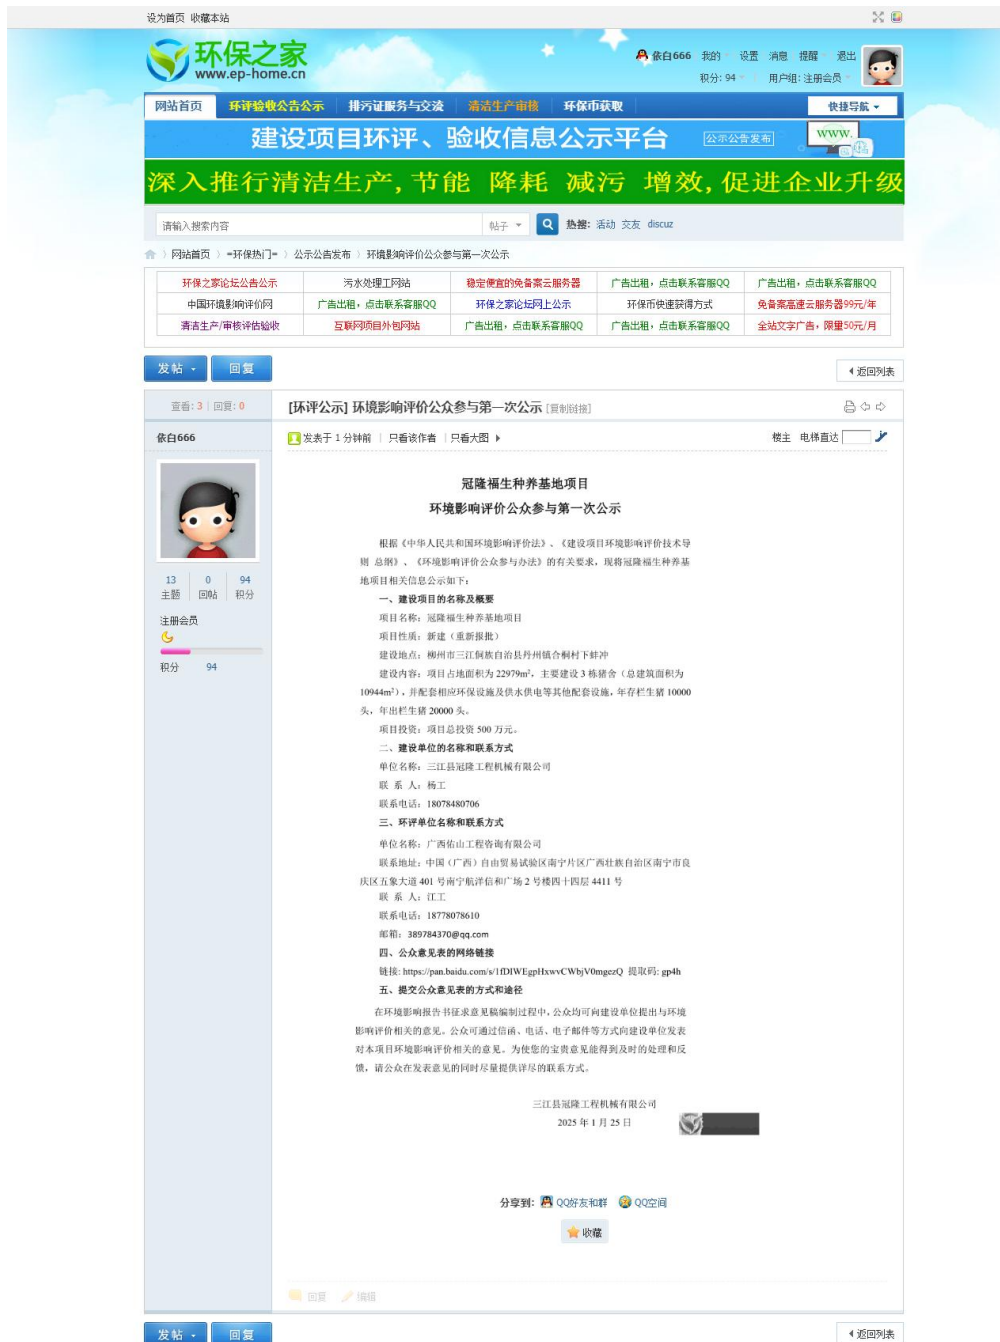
设为首页 收藏本站

环保之家
www.ep-home.cn

依白666 我的 设置 消息 提醒 退出
积分: 94 用户组: 注册会员

网站首页 环评验收公告公示 排污证服务与交流 清洁生产审核 环保币获取 快捷导航

建设项目环评、验收信息公示平台 公示公告发布 www.

深入推行清洁生产，节能 降耗 减污 增效，促进企业升级

请输入搜索内容 帖子 热搜: 活动 交友 discuz

网站首页 › =环保热门= › 公示公告发布 › 环境影响评价公众参与第一次公示

| 环保之家论坛公告公示 | 污水处理工网站 | 稳定便宜的免备案云服务器 | 广告出租，点击联系客服QQ | 广告出租，点击联系客服QQ |
|---|---|---|---|---|
| 中国环境影响评价网 | 广告出租，点击联系客服QQ | 环保之家论坛网上公示 | 环保币快速获得方式 | 免备案高速云服务器99元/年 |
| 清洁生产/审核评估验收 | 互联网项目外包网站 | 广告出租，点击联系客服QQ | 广告出租，点击联系客服QQ | 全站文字广告，限量50元/月 |

发帖 回复 返回列表

查看: 3 | 回复: 0

[环评公示] 环境影响评价公众参与第一次公示 [复制链接]

依白666

发表于 1 分钟前 | 只看该作者 | 只看大图 楼主 电梯直达

13 主题 0 回帖 94 积分

注册会员

积分 94

冠隆福生种养基地项目
环境影响评价公众参与第一次公示

根据《中华人民共和国环境影响评价法》、《建设项目环境影响评价技术导则 总纲》、《环境影响评价公众参与办法》的有关要求，现将冠隆福生种养基地项目相关信息公示如下：

一、建设项目的名称及概要
项目名称：冠隆福生种养基地项目
项目性质：新建（重新报批）
建设地点：柳州市三江侗族自治县丹州镇合桐村下蚌冲
建设内容：项目占地面积为 22979m²，主要建设 3 栋猪舍（总建筑面积为 10944m²），并配套相应环保设施及供水供电等其他配套设施，年存栏生猪 10000 头，年出栏生猪 20000 头。
项目投资：项目总投资 500 万元。
二、建设单位的名称和联系方式
单位名称：三江县冠隆工程机械有限公司
联 系 人：杨工
联系电话：18078480706
三、环评单位名称和联系方式
单位名称：广西佑山工程咨询有限公司
联系地址：中国（广西）自由贸易试验区南宁片区广西壮族自治区南宁市良庆区五象大道 401 号南宁航洋信和广场 2 号楼四十四层 4411 号
联 系 人：江工
联系电话：18778078610
邮箱：389784370@qq.com
四、公众意见表的网络链接
链接：https://pan.baidu.com/s/1fDIWEgpHxwvCWbjV0mgezQ 提取码：gp4h
五、提交公众意见表的方式和途径
在环境影响报告书征求意见稿编制过程中，公众均可向建设单位提出与环境影响评价相关的意见。公众可通过信函、电话、电子邮件等方式向建设单位发表对本项目环境影响评价相关的意见。为使您的宝贵意见能得到及时的处理和反馈，请公众在发表意见的同时尽量提供详尽的联系方式。

三江县冠隆工程机械有限公司
2025 年 1 月 25 日

分享到: QQ好友和群 QQ空间

收藏

回复 编辑

发帖 回复 返回列表